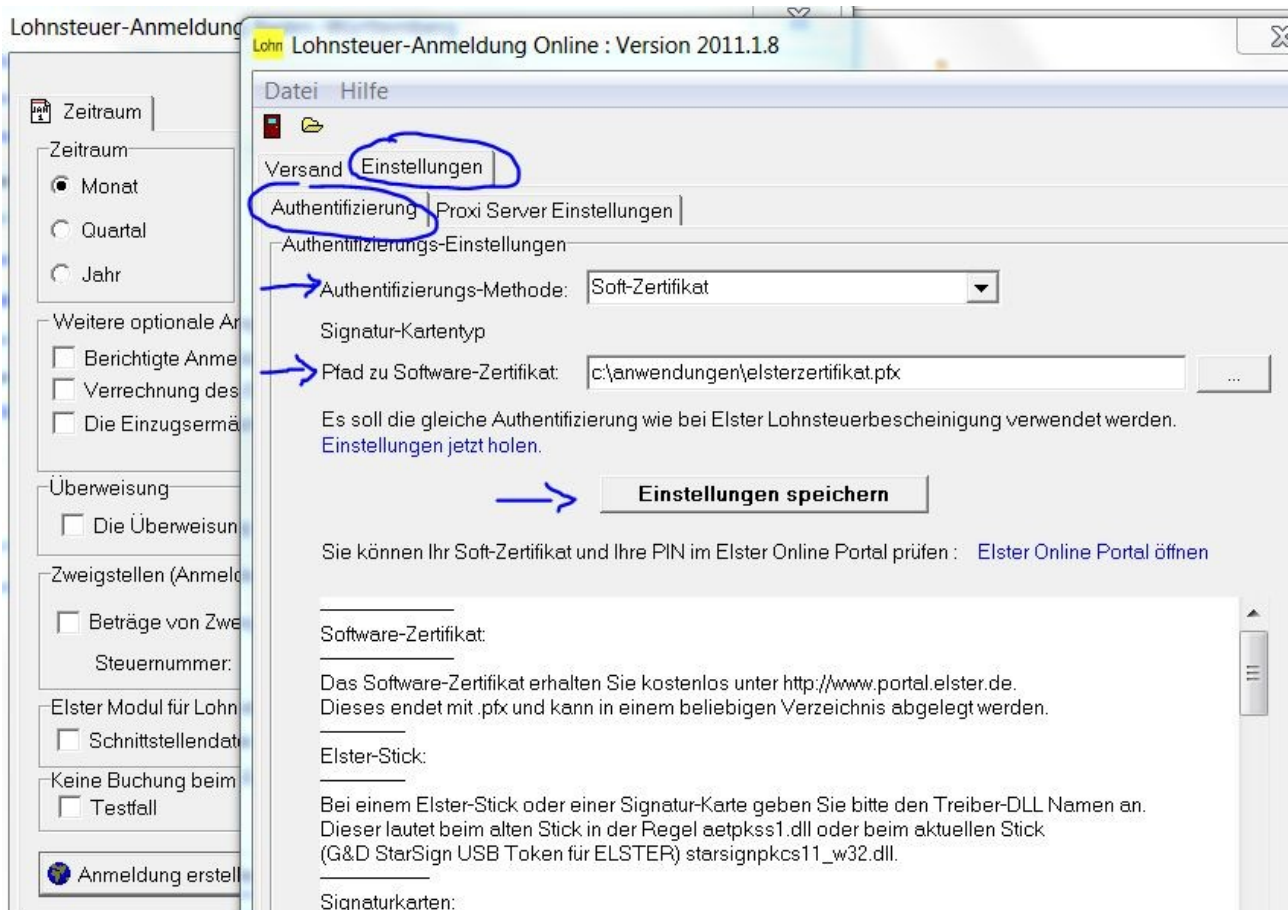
Lohnsteuer-Anmeldung

Zeitraum

Zeitraum

Monat

Quartal

Jahr

Weitere optionale An

Berichtigte Anme

Verrechnung des

Die Einzugsermä

Überweisung

Die Überweisun

Zweigstellen (Anmeld

Beträge von Zwe

Steuernummer:

Elster Modul für Lohn

Schnittstellendat

Keine Buchung beim

Testfall

Anmeldung erstell

Lohn Lohnsteuer-Anmeldung Online : Version 2011.1.8

Datei Hilfe

Versand Einstellungen

Authentifizierung Proxi Server Einstellungen

Authentifizierungs-Einstellungen

Authentifizierungs-Methode: Soft-Zertifikat

Signatur-Kartentyp

Pfad zu Software-Zertifikat: c:\anwendungen\elsterzertifikat.pfx ...

Es soll die gleiche Authentifizierung wie bei Elster Lohnsteuerbescheinigung verwendet werden.
Einstellungen jetzt holen.

Einstellungen speichern

Sie können Ihr Soft-Zertifikat und Ihre PIN im Elster Online Portal prüfen : Elster Online Portal öffnen

Software-Zertifikat:

Das Software-Zertifikat erhalten Sie kostenlos unter http://www.portal.elster.de.
Dieses endet mit .pfx und kann in einem beliebigen Verzeichnis abgelegt werden.

Elster-Stick:

Bei einem Elster-Stick oder einer Signatur-Karte geben Sie bitte den Treiber-DLL Namen an.
Dieser lautet beim alten Stick in der Regel aetpkss1.dll oder beim aktuellen Stick
(G&D StarSign USB Token für ELSTER) starsignpkcs11_w32.dll.

Signaturkarten: